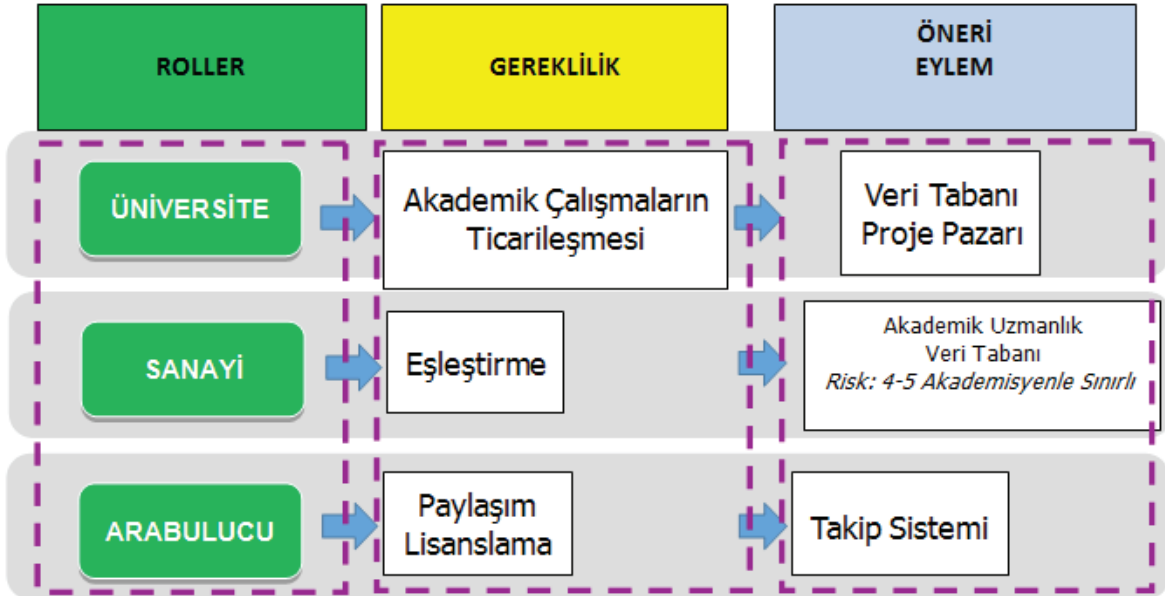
ROLLER

GEREKLİLİK

ÖNERİ
EYLEM

ÜNİVERSİTE

Akademik Çalışmaların Ticarileşmesi

Veri Tabanı
Proje Pazarı

SANAYİ

Eşleştirme

Akademik Uzmanlık
Veri Tabanı
Risk: 4-5 Akademisyenle Sınırlı

ARABULUCU

Paylaşım
Lisanslama

Takip Sistemi